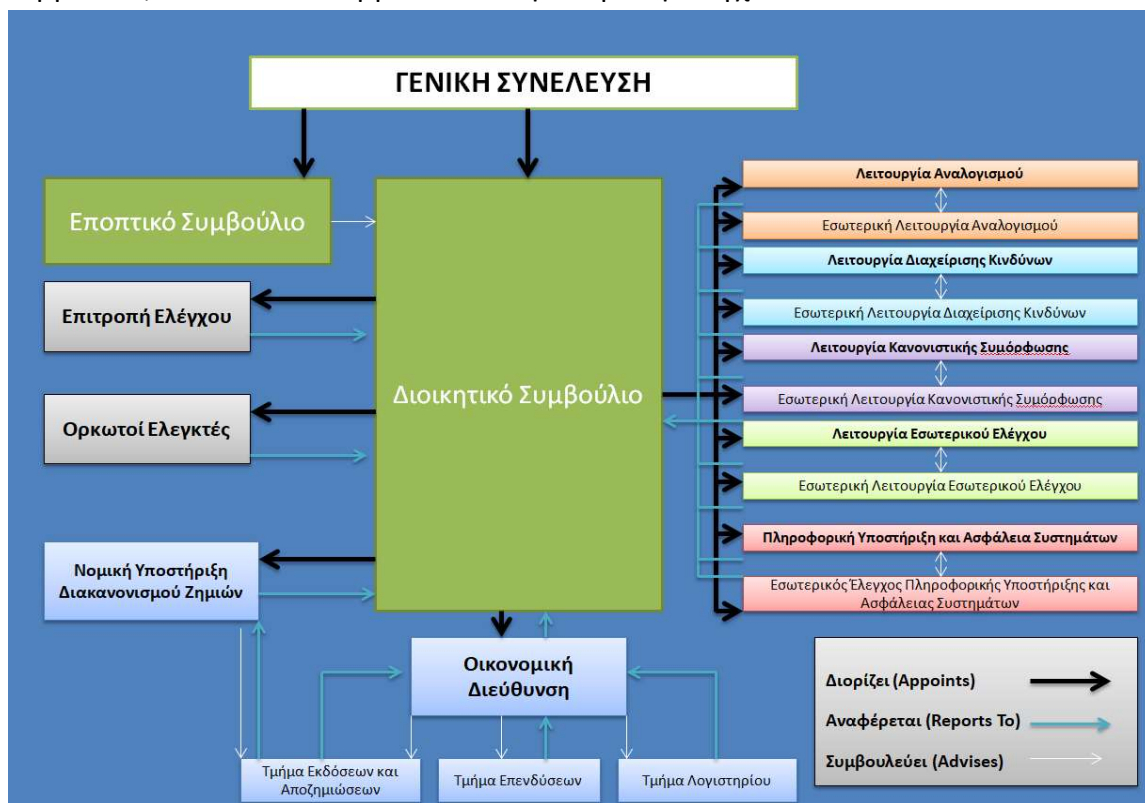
ΓΕΝΙΚΗ ΣΥΝΕΛΕΥΣΗ

Εποπτικό Συμβούλιο

Επιτροπή Ελέγχου

Ορκωτοί Ελεγκτές

Νομική Υποστήριξη Διακανονισμού Ζημιών

Διοικητικό Συμβούλιο

Λειτουργία Αναλογισμού

Εσωτερική Λειτουργία Αναλογισμού

Λειτουργία Διαχείρισης Κινδύνων

Εσωτερική Λειτουργία Διαχείρισης Κινδύνων

Λειτουργία Κανονιστικής Συμόρφωσης

Εσωτερική Λειτουργία Κανονιστικής Συμόρφωσης

Λειτουργία Εσωτερικού Ελέγχου

Εσωτερική Λειτουργία Εσωτερικού Ελέγχου

Πληροφορική Υποστήριξη και Ασφάλεια Συστημάτων

Εσωτερικός Έλεγχος Πληροφορικής Υποστήριξης και Ασφάλειας Συστημάτων

Οικονομική Διεύθυνση

Τμήμα Εκδόσεων και Αποζημιώσεων

Τμήμα Επενδύσεων

Τμήμα Λογιστηρίου

Διορίζει (Appoints)

Αναφέρεται (Reports To)

Συμβουλεύει (Advises)